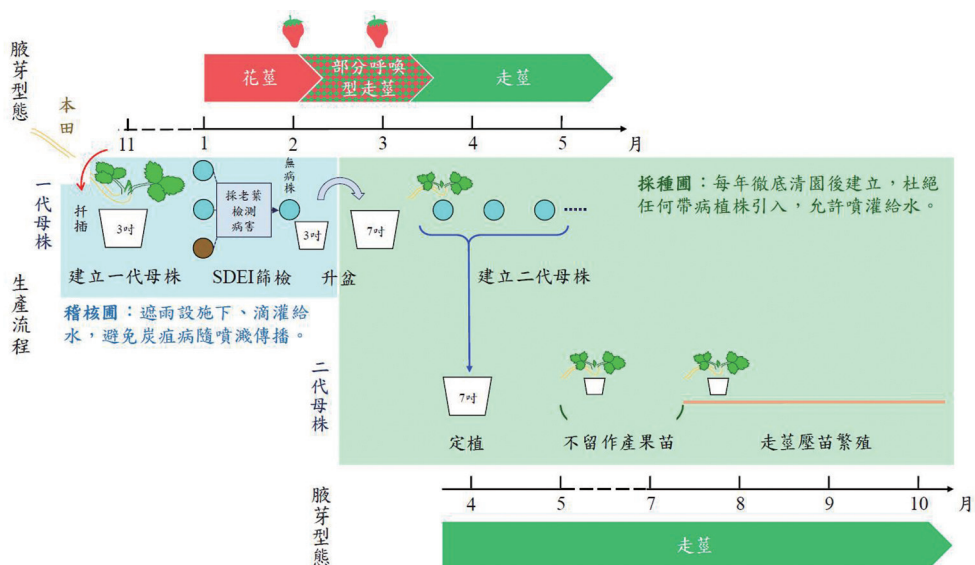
腋芽型態

花莖　部分呼喚型走莖　走莖

本田

11　1　2　3　4　5　月

一代母株

扦插　3吋

採老葉檢測病害

無病株

3吋

7吋

採種圃：每年徹底清園後建立，杜絕任何帶病植株引入，允許噴灌給水。

建立一代母株　SDEI篩檢　升盆

建立二代母株

生產流程

稽核圃：遮雨設施下、滴灌給水，避免炭疽病隨噴濺傳播。

二代母株

7吋

定植　不留作產果苗　走莖壓苗繁殖

4　5　7　8　9　10　月

腋芽型態

走莖